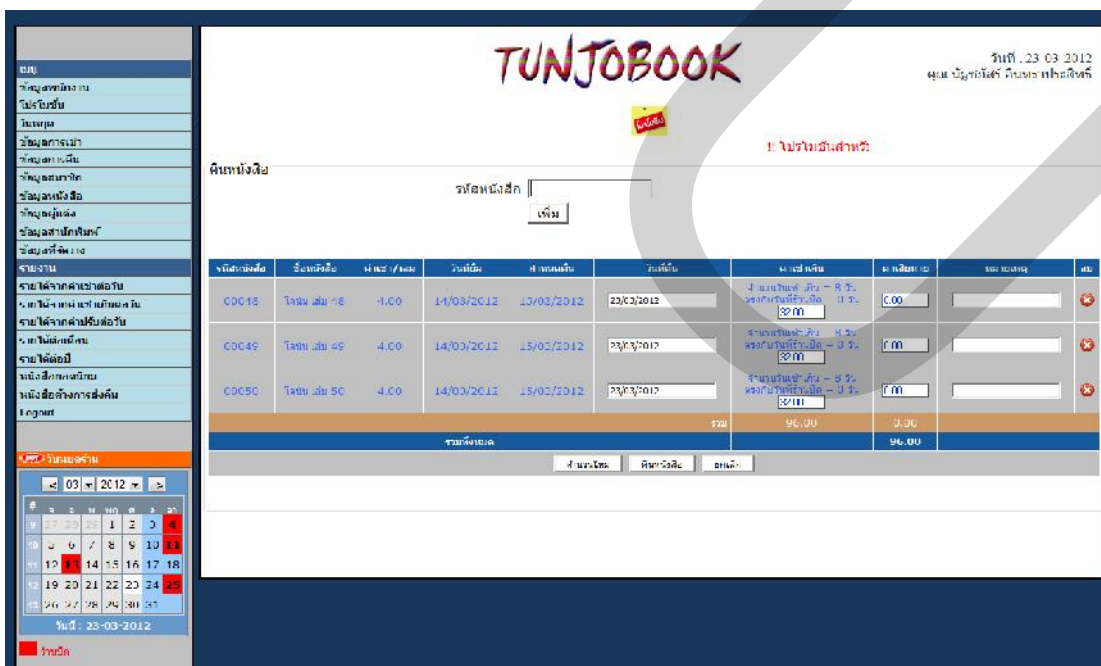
TUNJOBOOK

วันที่ : 23-03-2012
คุณ บัญชรัตน์ ลีบทร ทประสิทธิ์

!! โปรโมชั่นสำหรับ

เมนู
ข้อมูลพนักงาน
โปรโมชั่น
วันหยุด
ข้อมูลการเช่า
ข้อมูลค่าปรับ
ข้อมูลสมาชิก
ข้อมูลหนังสือ
ข้อมูลผู้แต่ง
ข้อมูลสำนักพิมพ์
ข้อมูลที่จัดเก็บ
รายงาน
รายได้จากค่าเช่าต่อวัน
รายได้จากค่าเช่าต่อเดือน
รายได้จากค่าปรับต่อวัน
รายได้ต่อเดือน
รายได้ต่อปี
หนังสือยอดนิยม
หนังสือค้างการส่งคืน
Logout

วันหยุดร้าน

< 03 2012 >

| # | | | | | | |
|---|---|---|---|---|---|---|
| 9 | 26 | 27 | 28 | 1 | 2 | 3 | 4 |
| 10 | 5 | 6 | 7 | 8 | 9 | 10 | 11 |
| 11 | 12 | 13 | 14 | 15 | 16 | 17 | 18 |
| 12 | 19 | 20 | 21 | 22 | 23 | 24 | 25 |
| 13 | 26 | 27 | 28 | 29 | 30 | 31 | |

วันนี้ : 23-03-2012

วันหยุด

คืนหนังสือ

รหัสหนังสือ

เพิ่ม

| รหัสหนังสือ | ชื่อหนังสือ | ค่าเช่า/เล่ม | วันที่ยืม | กำหนดคืน | วันที่คืน | ค่าปรับ | ค่าเสียหาย | หมายเหตุ | ลบ |
|---|---|---|---|---|---|---|---|---|---|
| 00048 | โคนัน เล่ม 48 | 4.00 | 14/03/2012 | 15/03/2012 | 23/03/2012 | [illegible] 32.00 | 0.00 | | |
| 00049 | โคนัน เล่ม 49 | 4.00 | 14/03/2012 | 15/03/2012 | 23/03/2012 | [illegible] 32.00 | 0.00 | | |
| 00050 | โคนัน เล่ม 50 | 4.00 | 14/03/2012 | 15/03/2012 | 23/03/2012 | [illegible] 32.00 | 0.00 | | |
| | | | | | รวม | 96.00 | 0.00 | | |
| | | รวมทั้งหมด | | | | | 96.00 | | |

คำนวณใหม่ คืนหนังสือ ยกเลิก